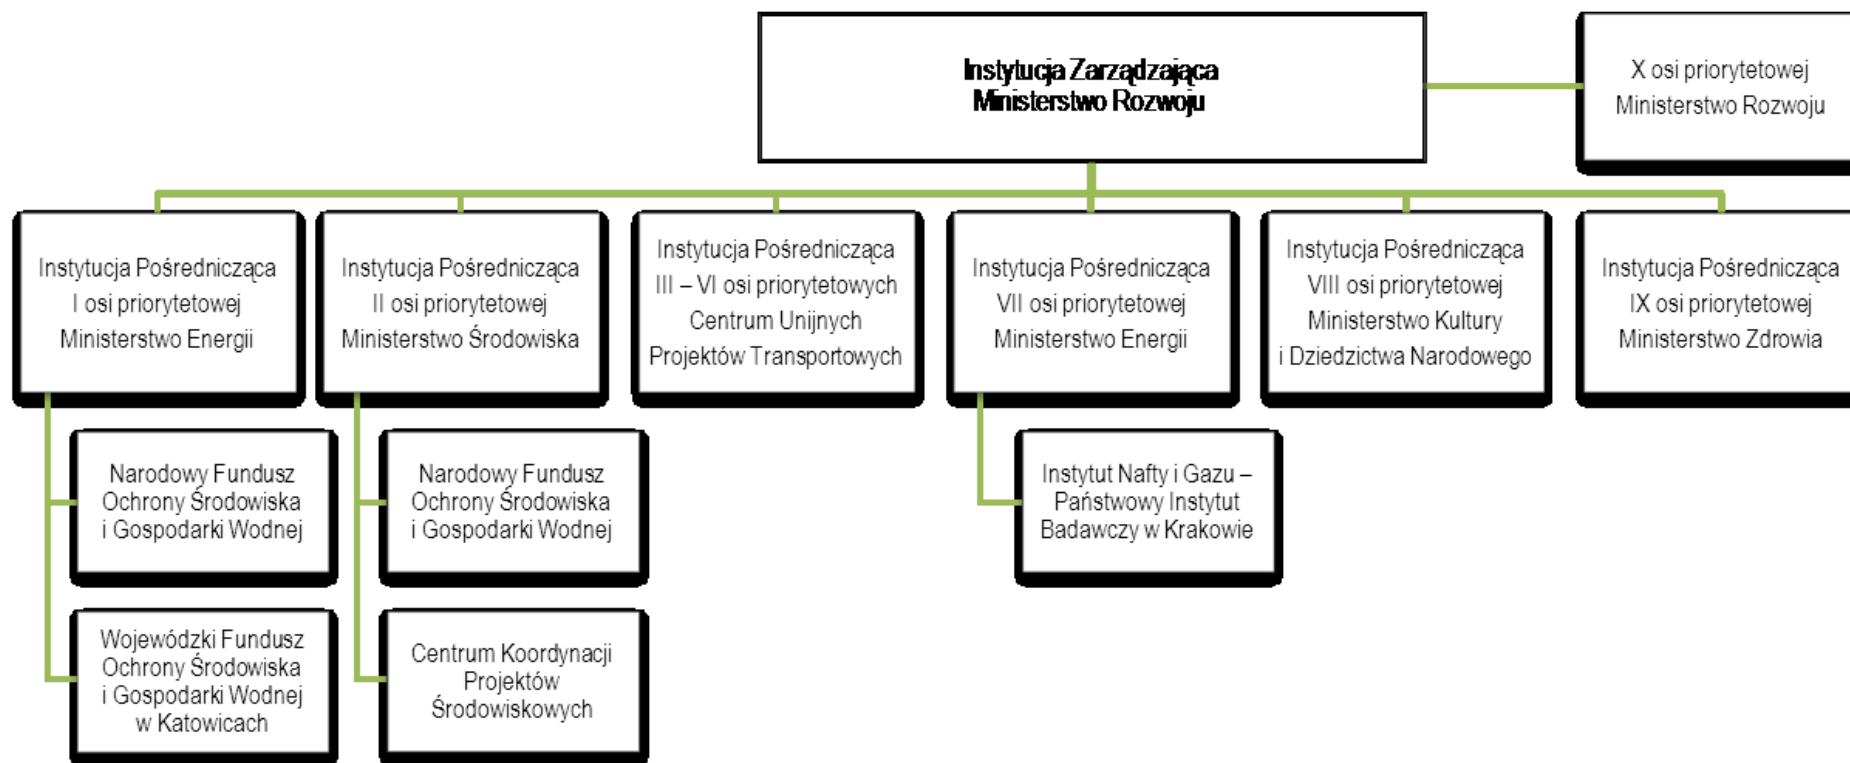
Instytucja Zarządzająca
Ministerstwo Rozwoju

X osi priorytetowej
Ministerstwo Rozwoju

Instytucja Pośrednicząca
I osi priorytetowej
Ministerstwo Energii

Instytucja Pośrednicząca
II osi priorytetowej
Ministerstwo Środowiska

Instytucja Pośrednicząca
III – VI osi priorytetowych
Centrum Unijnych
Projektów Transportowych

Instytucja Pośrednicząca
VII osi priorytetowej
Ministerstwo Energii

Instytucja Pośrednicząca
VIII osi priorytetowej
Ministerstwo Kultury
i Dziedzictwa Narodowego

Instytucja Pośrednicząca
IX osi priorytetowej
Ministerstwo Zdrowia

Narodowy Fundusz
Ochrony Środowiska
i Gospodarki Wodnej

Narodowy Fundusz
Ochrony Środowiska
i Gospodarki Wodnej

Instytut Nafty i Gazu –
Państwowy Instytut
Badawczy w Krakowie

Wojewódzki Fundusz
Ochrony Środowiska
i Gospodarki Wodnej
w Katowicach

Centrum Koordynacji
Projektów
Środowiskowych